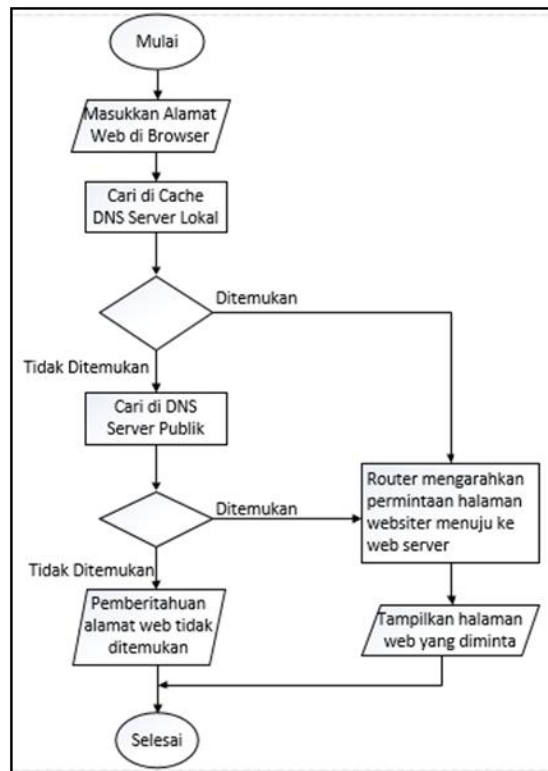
Mulai

Masukkan Alamat Web di Browser

Cari di Cache DNS Server Lokal

Ditemukan

Tidak Ditemukan

Cari di DNS Server Publik

Ditemukan

Router mengarahkan permintaan halaman websiter menuju ke web server

Tidak Ditemukan

Pemberitahuan alamat web tidak ditemukan

Tampilkan halaman web yang diminta

Selesai